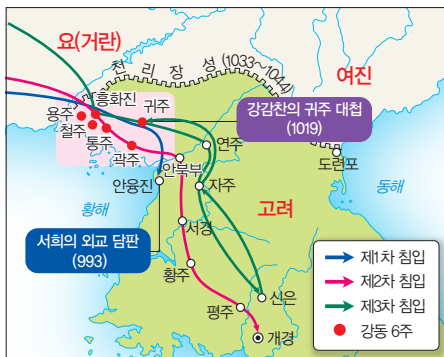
요(거란)

천 리 장 성 (1033~1044)

여진

흥화진
귀주
용주
철주
통주
곽주
안융진
안북부
연주
자주
도련포

강감찬의 귀주 대첩 (1019)

황해

동해

고려

서희의 외교 담판 (993)

서경
황주
평주
신은
개경

제1차 침입
제2차 침입
제3차 침입
강동 6주